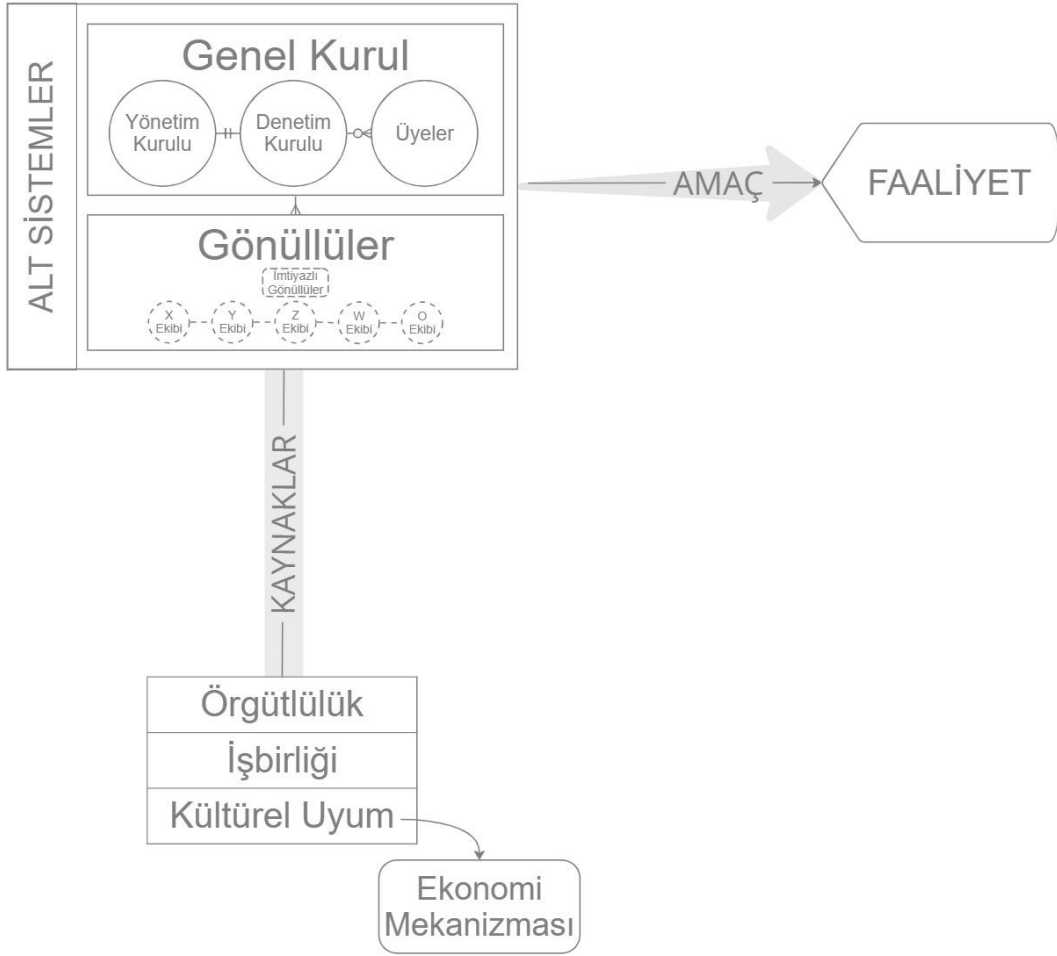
ALT SİSTEMLER

Genel Kurul

Yönetim Kurulu

Denetim Kurulu

Üyeler

Gönüllüler

İmtiyazlı Gönüllüler

X Ekibi

Y Ekibi

Z Ekibi

W Ekibi

O Ekibi

AMAÇ

FAALİYET

KAYNAKLAR

Örgütlülük

İşbirliği

Kültürel Uyum

Ekonomi Mekanizması